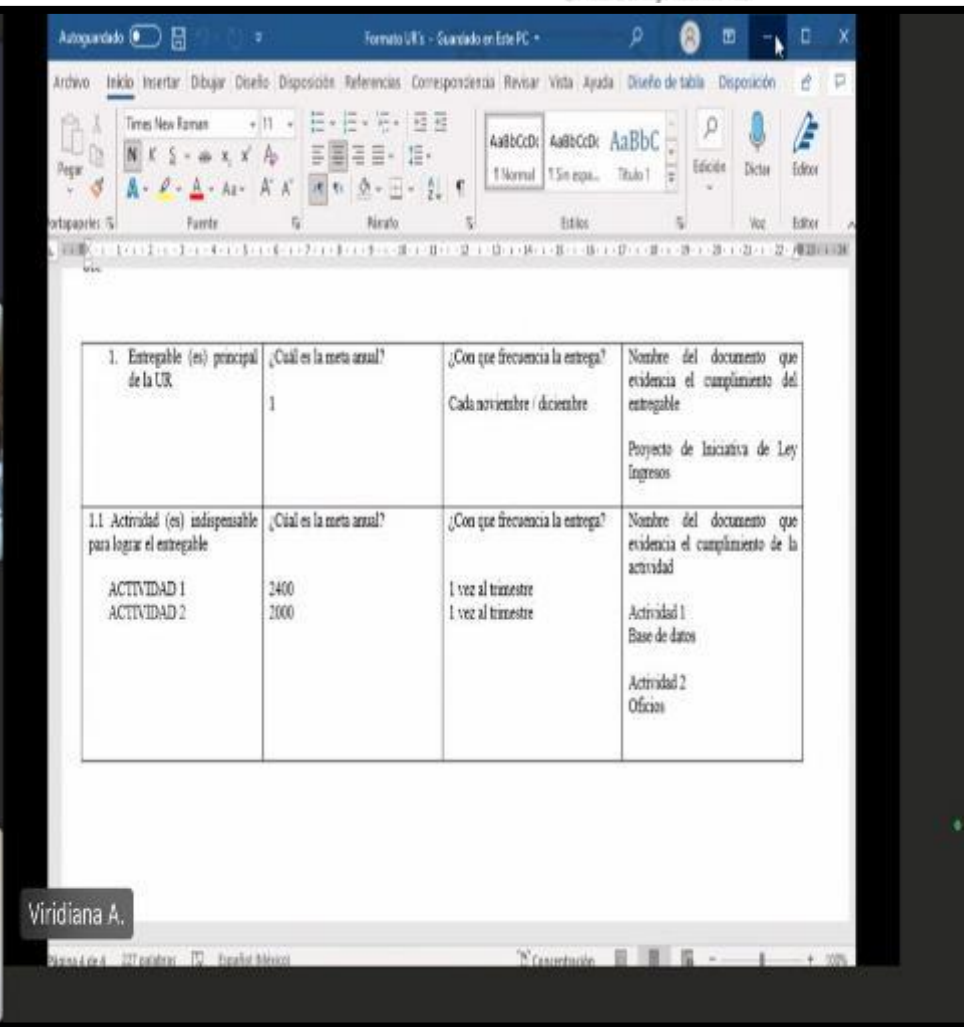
Autoguardado Formato UR's - Guardado en Este PC

Archivo Inicio Insertar Dibujar Diseño Disposición Referencias Correspondencia Revisar Vista Ayuda Diseño de tabla Disposición

Times New Roman 11

Pegar

AaBbCcDc AaBbCcDc AaBbC
¶ Normal ¶ Sin espa... Título 1

Edición Dictar Editor

Portapapeles Fuente Párrafo Estilos Voz Editor

| 1. Entregable (es) principal de la UR | ¿Cuál es la meta anual?<br><br>1 | ¿Con que frecuencia la entrega?<br><br>Cada noviembre / diciembre | Nombre del documento que evidencia el cumplimiento del entregable<br><br>Proyecto de Iniciativa de Ley Ingresos |
|---|---|---|---|
| 1.1 Actividad (es) indispensable para lograr el entregable<br><br>ACTIVIDAD 1<br>ACTIVIDAD 2 | ¿Cuál es la meta anual?<br><br>2400<br>2000 | ¿Con que frecuencia la entrega?<br><br>1 vez al trimestre<br>1 vez al trimestre | Nombre del documento que evidencia el cumplimiento de la actividad<br><br>Actividad 1<br>Base de datos<br><br>Actividad 2<br>Oficios |

Viridiana A.

Página 4 de 4 227 palabras Español (México) Concentración 100%